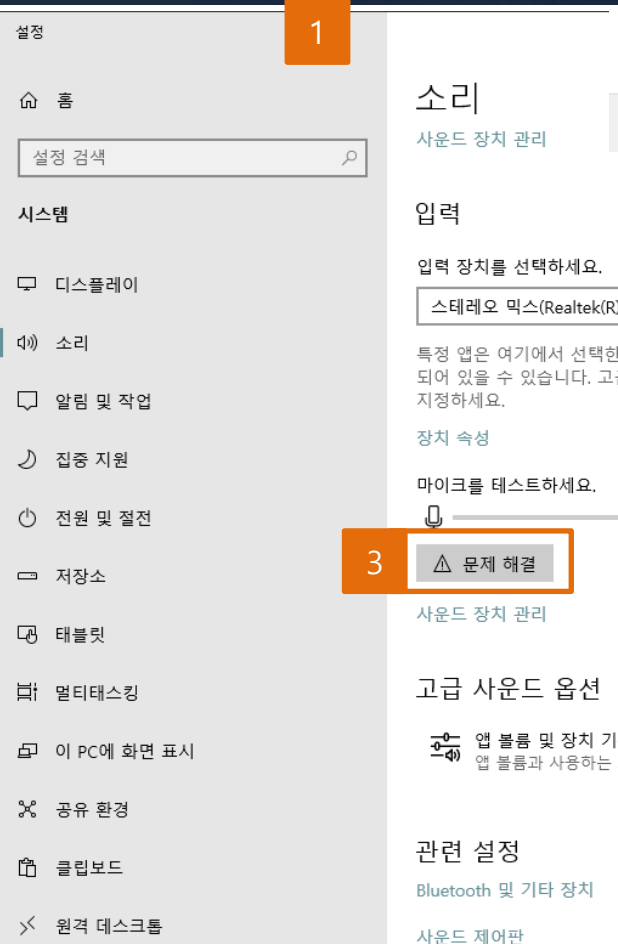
설정

1

홈

설정 검색

시스템

디스플레이

소리

알림 및 작업

집중 지원

전원 및 절전

저장소

태블릿

멀티태스킹

이 PC에 화면 표시

공유 환경

클립보드

원격 데스크톱

소리

사운드 장치 관리

입력

입력 장치를 선택하세요.

스테레오 믹스(Realtek(R)

특정 앱은 여기에서 선택한 되어 있을 수 있습니다. 고급 지정하세요.

장치 속성

마이크를 테스트하세요.

3

문제 해결

사운드 장치 관리

고급 사운드 옵션

앱 볼륨 및 장치 기
앱 볼륨과 사용하는

관련 설정

Bluetooth 및 기타 장치

사운드 제어판